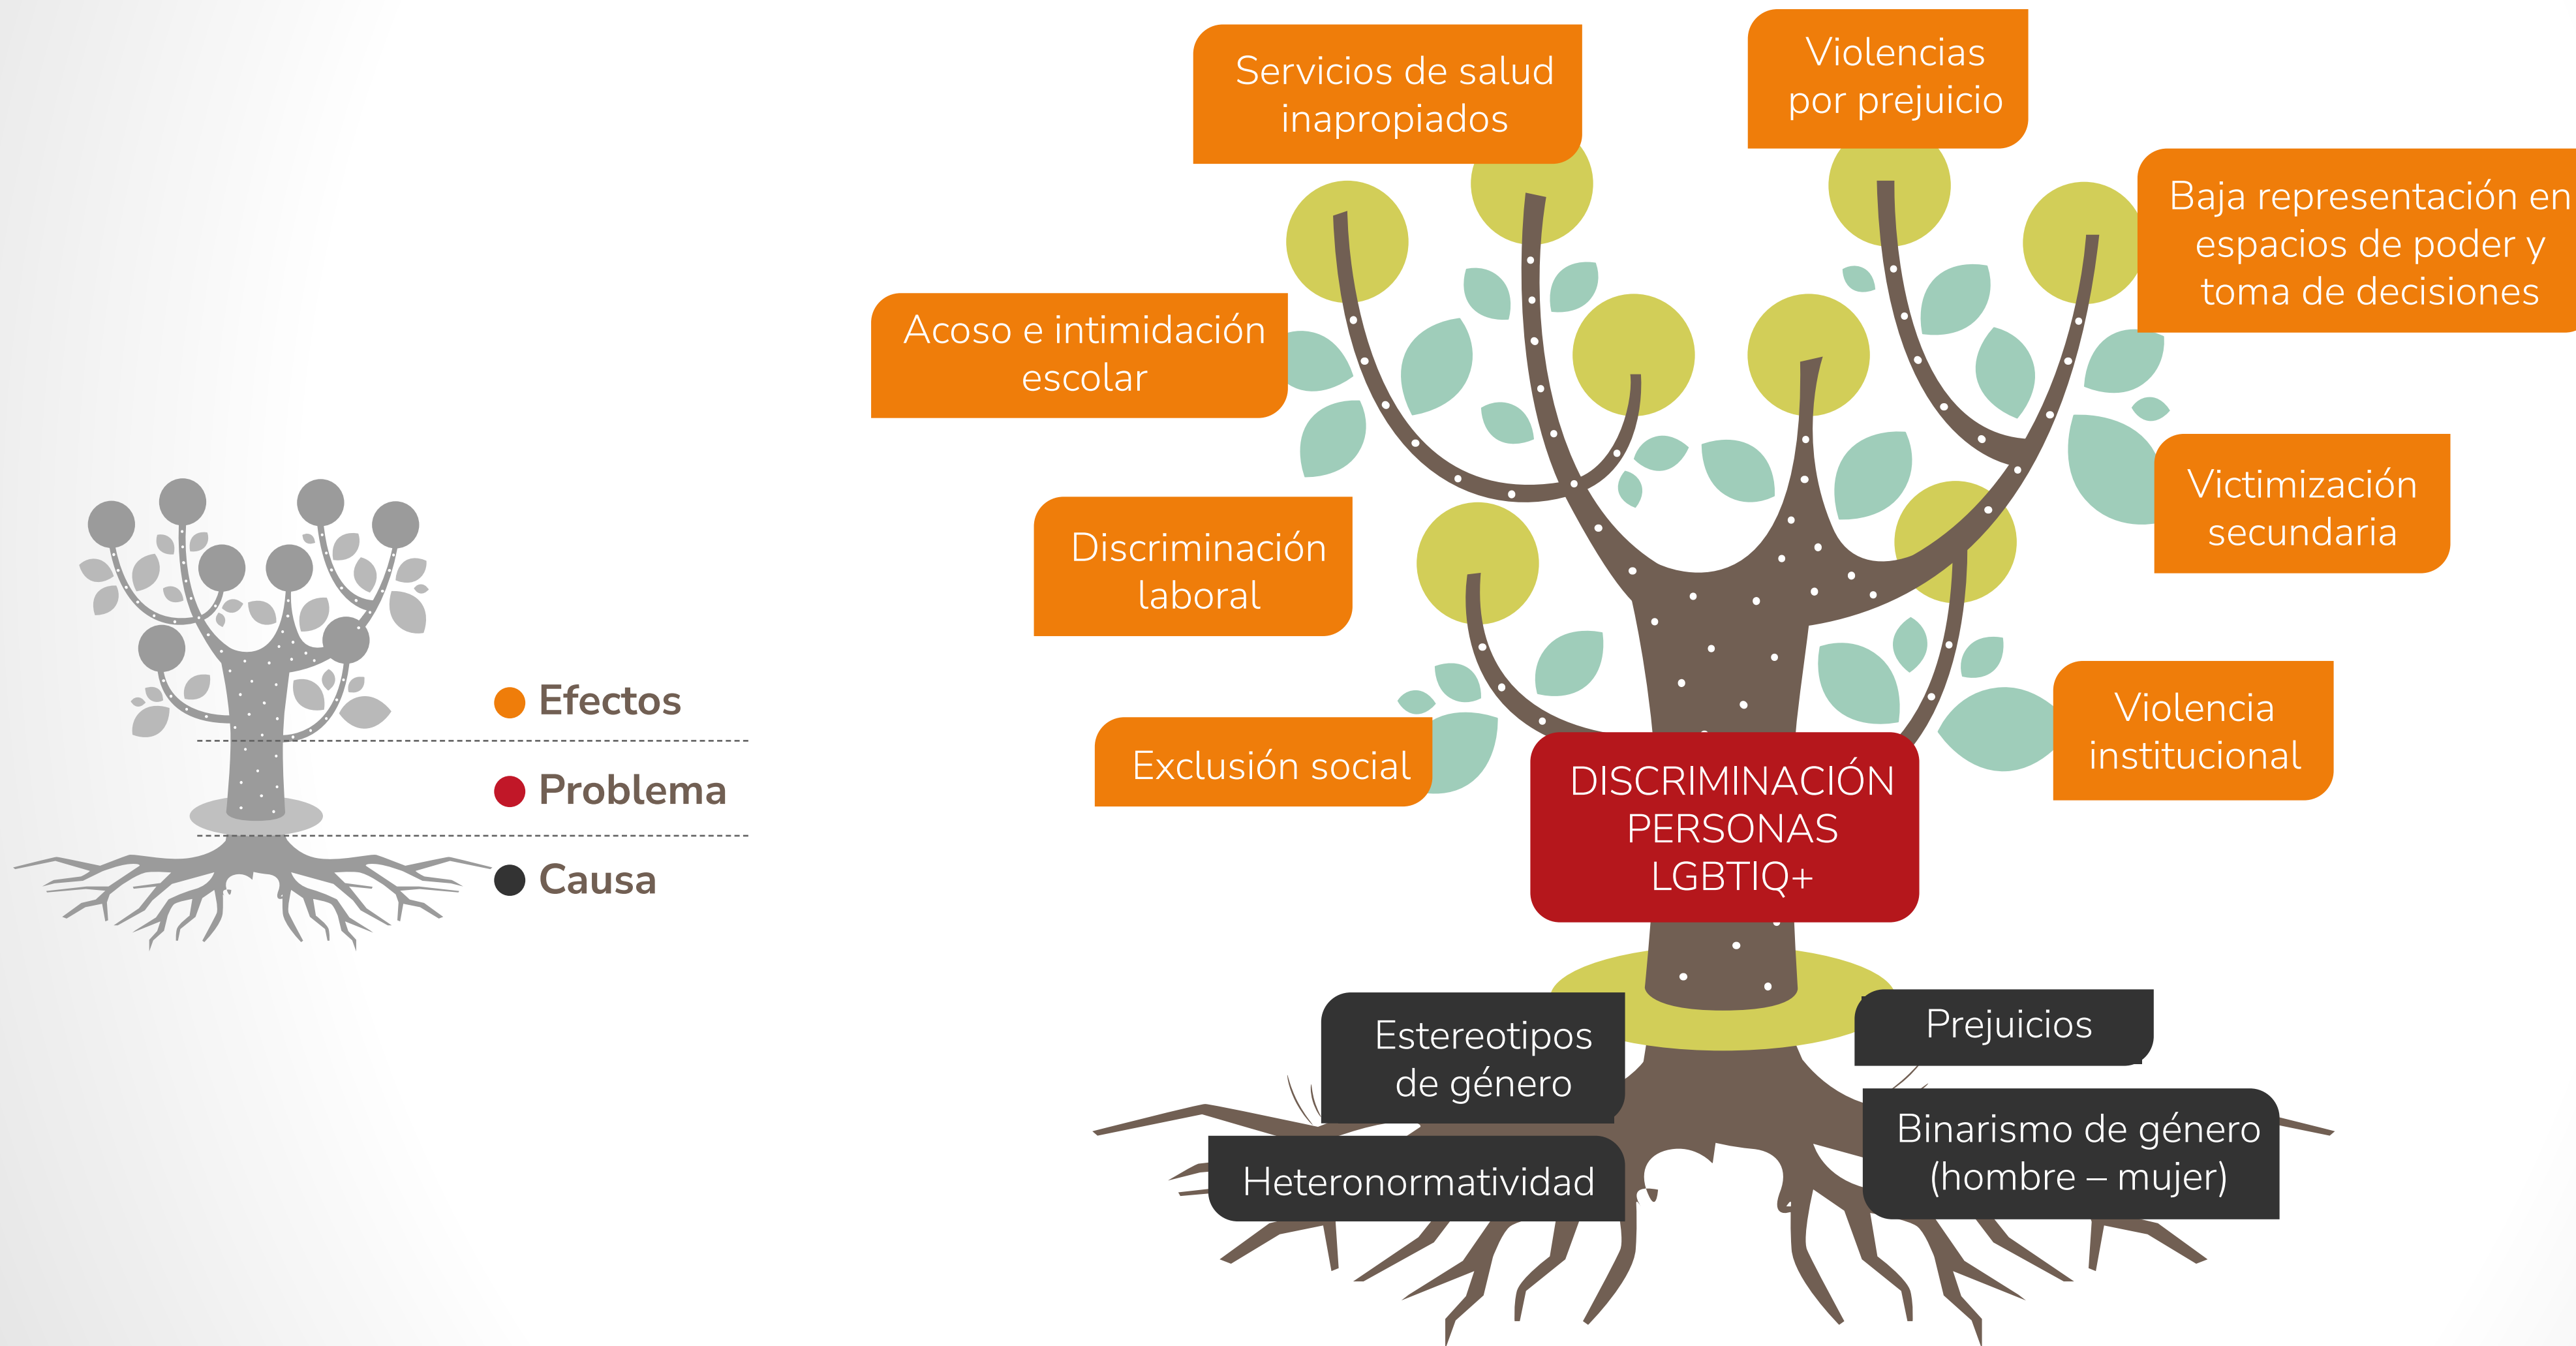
Efectos
Problema
Causa

Servicios de salud inapropiados

Violencias por prejuicio

Baja representación en espacios de poder y toma de decisiones

Acoso e intimidación escolar

Discriminación laboral

Victimización secundaria

Exclusión social

Violencia institucional

DISCRIMINACIÓN PERSONAS LGBTIQ+

Estereotipos de género

Prejuicios

Heteronormatividad

Binarismo de género (hombre – mujer)